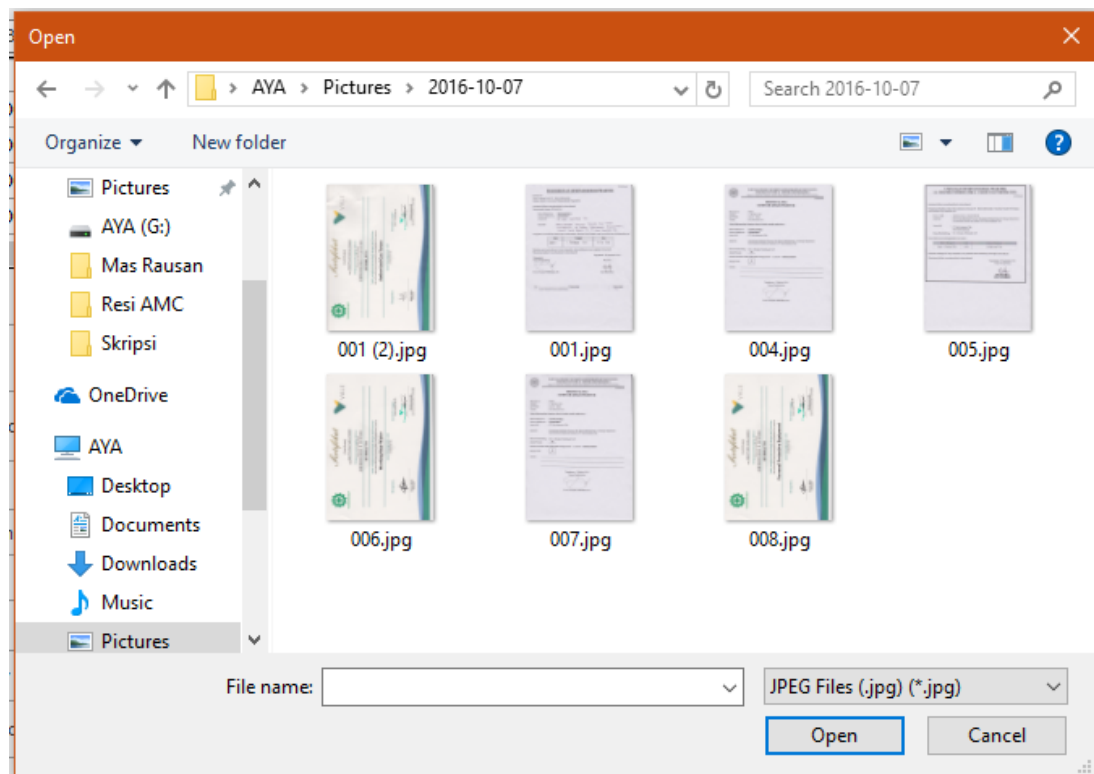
Open

AYA > Pictures > 2016-10-07

Search 2016-10-07

Organize ▾
New folder

Pictures
AYA (G:)
Mas Rausan
Resi AMC
Skripsi
OneDrive
AYA
Desktop
Documents
Downloads
Music
Pictures

001 (2).jpg
001.jpg
004.jpg
005.jpg
006.jpg
007.jpg
008.jpg

File name:
JPEG Files (.jpg) (*.jpg)
Open
Cancel